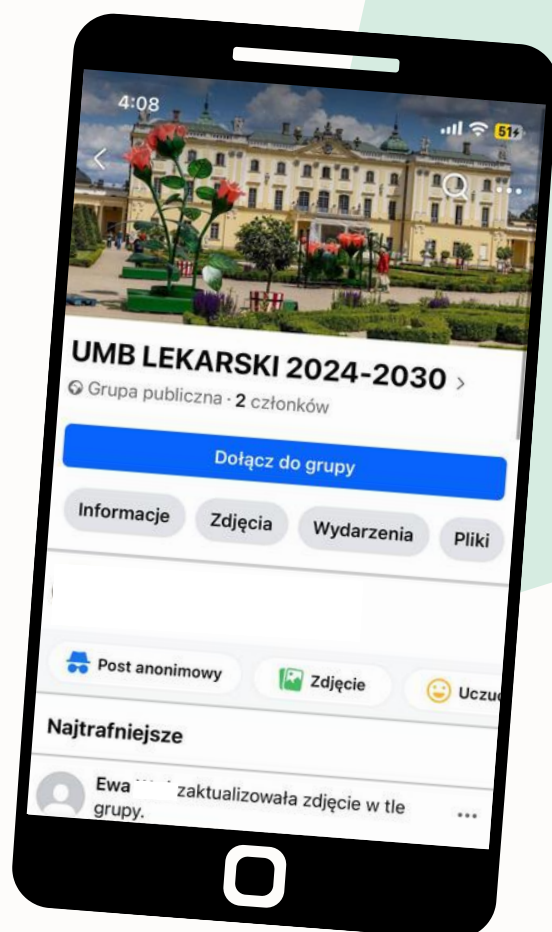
4:08

51

UMB LEKARSKI 2024-2030 >

Grupa publiczna · 2 członków

Dołącz do grupy

Informacje

Zdjęcia

Wydarzenia

Pliki

Post anonimowy

Zdjęcie

Uczu

Najtrafniejsze

Ewa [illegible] zaktualizowała zdjęcie w tle grupy.

...